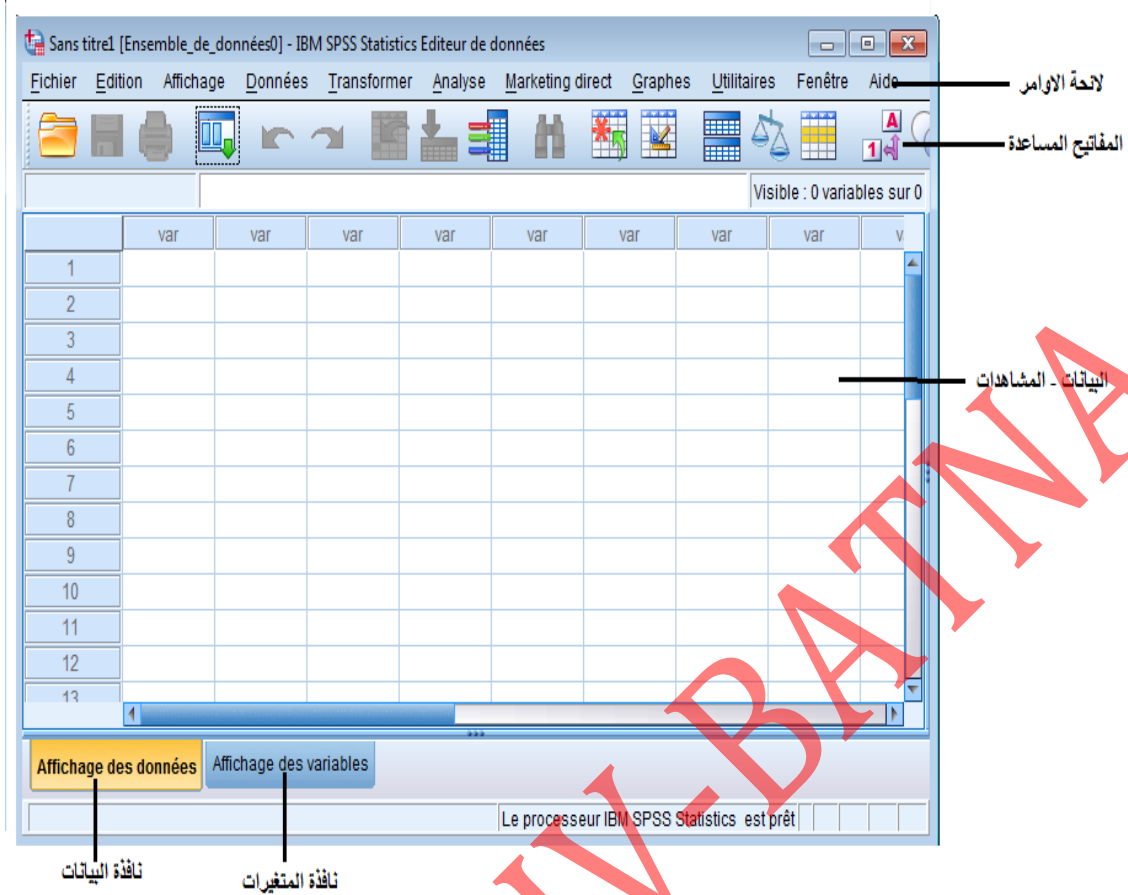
Sans titre1 [Ensemble_de_données0] - IBM SPSS Statistics Editeur de données

Fichier Edition Affichage Données Transformer Analyse Marketing direct Graphes Utilitaires Fenêtre Aide

لائحة الاوامر

المفاتيح المساعدة

Visible : 0 variables sur 0

| | var | var | var | var | var | var | var | var | v |
|---|---|---|---|---|---|---|---|---|---|
| 1 | | | | | | | | | |
| 2 | | | | | | | | | |
| 3 | | | | | | | | | |
| 4 | | | | | | | | | |
| 5 | | | | | | | | | |
| 6 | | | | | | | | | |
| 7 | | | | | | | | | |
| 8 | | | | | | | | | |
| 9 | | | | | | | | | |
| 10 | | | | | | | | | |
| 11 | | | | | | | | | |
| 12 | | | | | | | | | |
| 13 | | | | | | | | | |

البيانات - المشاهدات

UNIV-BATNA

Affichage des données   Affichage des variables

Le processeur IBM SPSS Statistics est prêt

نافذة البيانات

نافذة المتغيرات